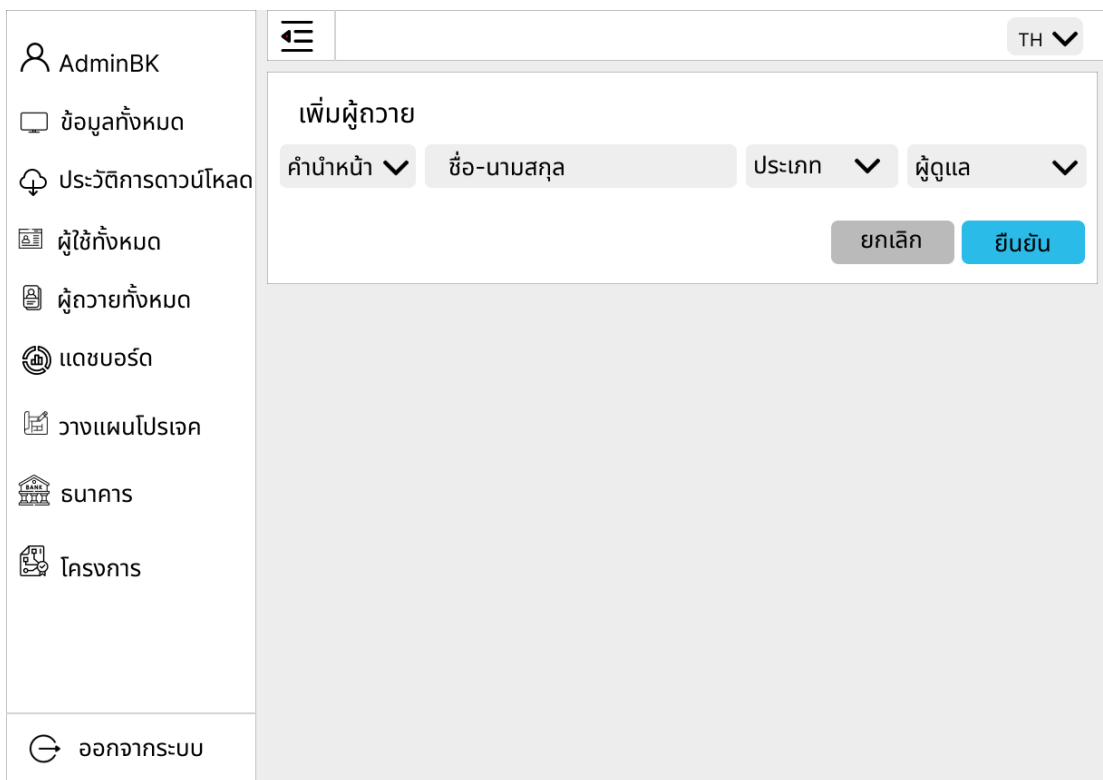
AdminBK

ข้อมูลทั้งหมด

ประวัติการดาวน์โหลด

ผู้ใช้ทั้งหมด

ผู้ถวายทั้งหมด

แดชบอร์ด

วางแผนโปรเจค

BANK ธนาคาร

โครงการ

ออกจากระบบ

TH

เพิ่มผู้ถวาย

คำนำหน้า

ชื่อ-นามสกุล

ประเภท

ผู้ดูแล

ยกเลิก

ยืนยัน